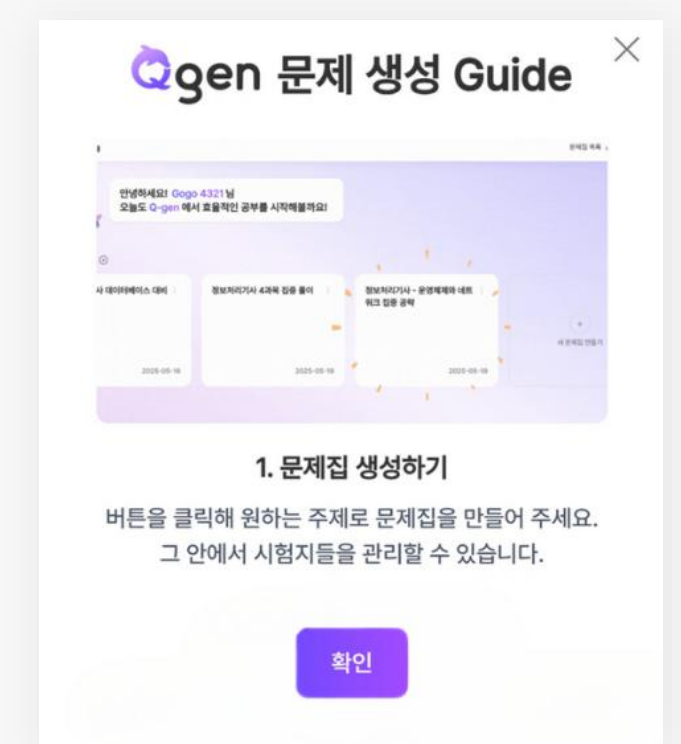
Qgen 문제 생성 Guide

문제집 목록

안녕하세요! Gogo 4321님
오늘도 Q-gen 에서 효율적인 공부를 시작해볼까요!

사 데이터베이스 대비

2025-05-16

정보처리기사 4과목 집중 풀이

2025-05-16

정보처리기사 - 운영체제와 네트워크 집중 공략

2025-05-16

새 문제집 만들기

1. 문제집 생성하기

버튼을 클릭해 원하는 주제로 문제집을 만들어 주세요.
그 안에서 시험지들을 관리할 수 있습니다.

확인